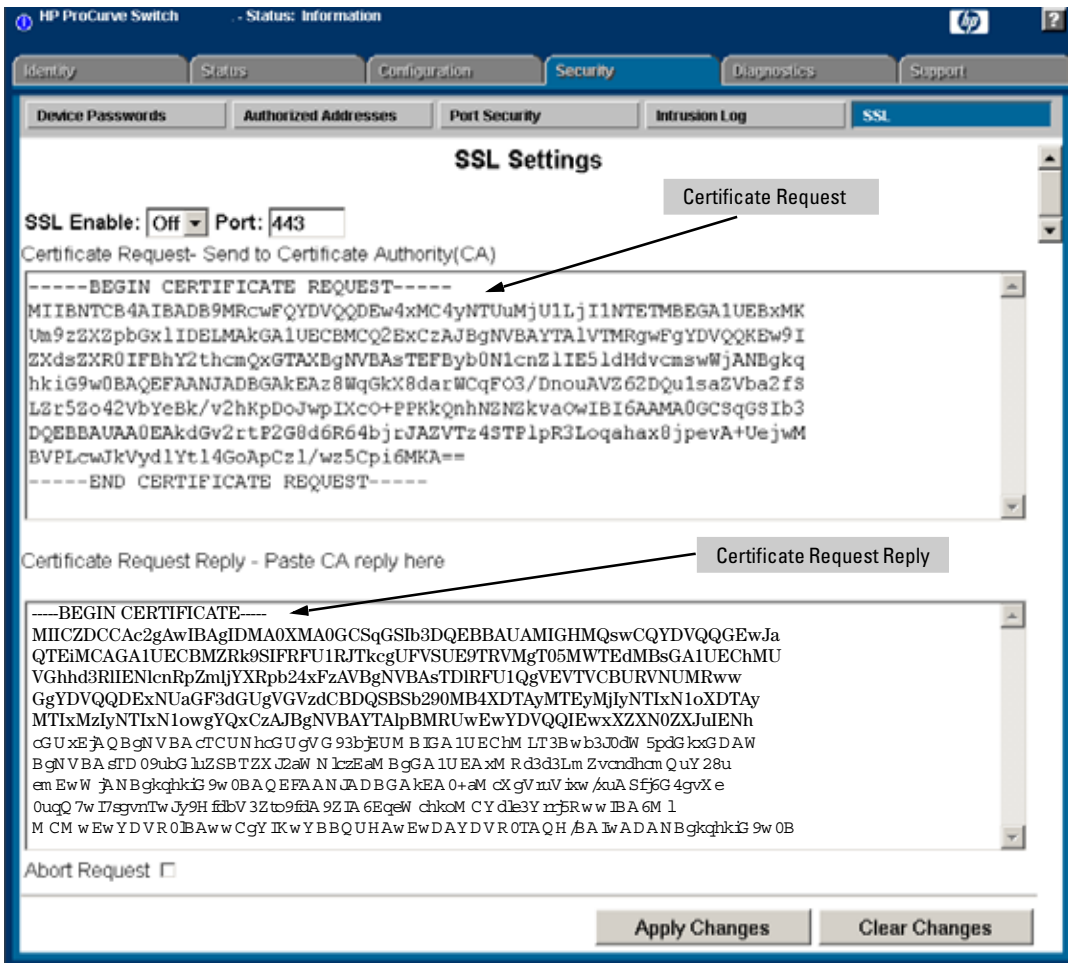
HP ProCurve Switch - Status: Information

Identity | Status | Configuration | Security | Diagnostics | Support

Device Passwords | Authorized Addresses | Port Security | Intrusion Log | SSL

SSL Settings

Certificate Request

SSL Enable: Off Port: 443

Certificate Request- Send to Certificate Authority(CA)

-----BEGIN CERTIFICATE REQUEST-----
MIIBNTCB4AIBADB9MRcwFQYDVQQDEw4xMC4yNTUuMjU1LjI1NTETMBEGA1UEBxMK
Um9zZXZpbGxlIDELMAkGA1UECBMCQ2ExCzAJBgNVBAYTAlVTMRgwFgYDVQQKEw9I
ZXdsZXR0IFBhY2thcmQxGTAXBgNVBAsTEFByb0N1cnZlIE5ldHdvcmswWjANBgkq
hkiG9w0BAQEFAANJADBGAkEAz8WqGkX8darWCqFO3/DnouAVZ62DQu1saZVba2fS
LZr5Zo42VbYeBk/v2hKpDoJwpIXcO+PPKkQnhNZNZkvaOwIBI6AAMA0GCSqGSIb3
DQEBBAUAA0EAkdGv2rtP2G8d6R64bjrJAZVTz4STPlpR3Loqahax8jpevA+UejwM
BVPLcwJkVydlYtl4GoApCzl/wz5Cpi6MKA==
-----END CERTIFICATE REQUEST-----

Certificate Request Reply - Paste CA reply here

Certificate Request Reply

-----BEGIN CERTIFICATE-----
MIICZDCCAc2gAwIBAgIDMA0XMA0GCSqGSIb3DQEBBAUAMIGHMQswCQYDVQQGEwJa
QTEiMCAGA1UECBMZRk9SIFRFU1RJTkcgUFVSUE9TRVMgT05MWTEdMBsGA1UEChMU
VGhhd3RlIENlcnRpZmljYXRpb24xFzAVBgNVBAsTDlRFU1QgVEVTVCBURVNUMRww
GgYDVQQDExNUaGF3dGUgVGVzdCBDQSBSb290MB4XDTAyMTEyMjIyNTIxN1oXDTAy
MTIxMzIyNTIxN1owgYQxCzAJBgNVBAYTAlpBMRUwEwYDVQQIEwxXZXN0ZXJuIENh
cGUxEjAQBgNVBAcTCUNhcGUgVG93bjEUMBIGA1UEChMLT3Bwb3J0dW5pdGkxGDAW
BgNVBAsTD09ubGluZSBTZXJ2aWNlczEaMBgGA1UEAxMRd3d3Lm ZvcndhcmQuY28u
emEwWjANBgkqhkiG9w0BAQEFAANJADBGAkEA0+aMcXgVruVixw/xuASfj6G4gvXe
0uqQ7wI7sgvnTwJy9HfdbV3Zto9fdA9ZIA6EqeWchkoMCYdle3YrrjSRwwIBA6Ml
MCMwEwYDVR0lBAwwCgYIKwYBBQUHAwEwDAYDVR0TAQH/BAIwADANBgkqhkiG9w0B

Abort Request

Apply Changes | Clear Changes